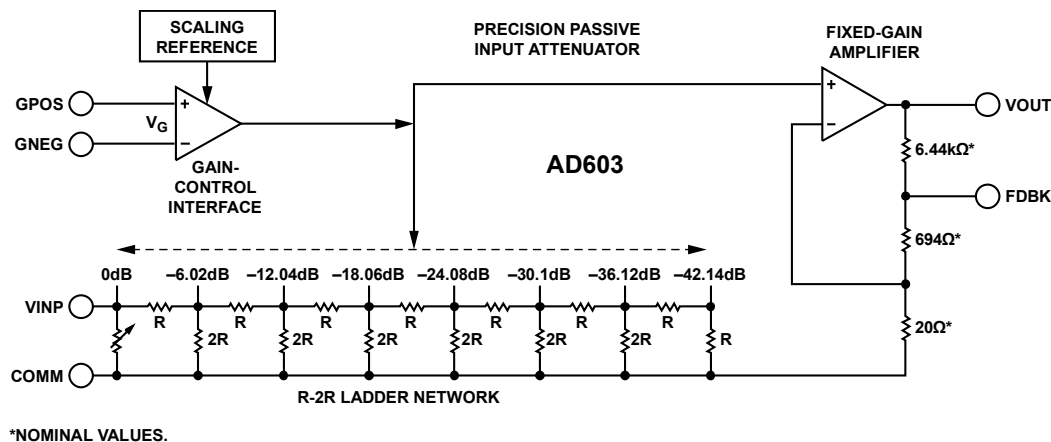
SCALING REFERENCE

PRECISION PASSIVE INPUT ATTENUATOR

FIXED-GAIN AMPLIFIER

GPOS

GNEG

+

$V_G$

–

GAIN-CONTROL INTERFACE

+

–

VOUT

6.44kΩ*

AD603

FDBK

694Ω*

0dB –6.02dB –12.04dB –18.06dB –24.08dB –30.1dB –36.12dB –42.14dB

VINP

R R R R R R R

2R 2R 2R 2R 2R 2R R

20Ω*

COMM

R-2R LADDER NETWORK

*NOMINAL VALUES.